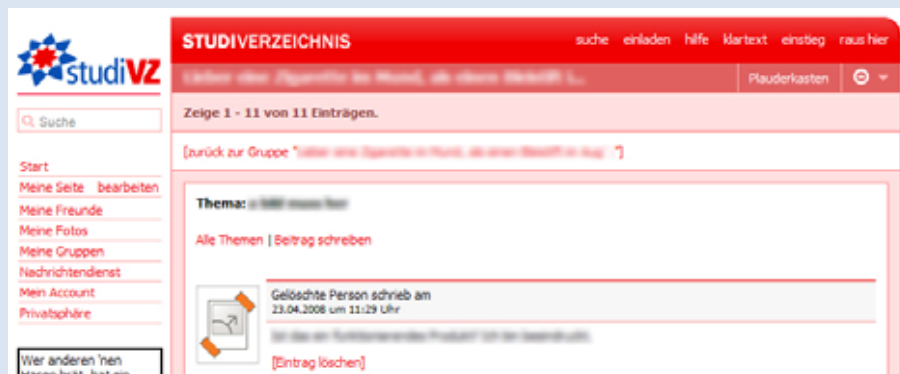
studiVZ

Suche

Start
Meine Seite bearbeiten
Meine Freunde
Meine Fotos
Meine Gruppen
Nachrichtendienst
Mein Account
Privatsphäre

Wer anderen 'nen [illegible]

STUDIVERZEICHNIS

suche einladen hilfe klartext einstieg raus hier

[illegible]

Plauderkasten

Zeige 1 - 11 von 11 Einträgen.

[zurück zur Gruppe "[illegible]"]

Thema: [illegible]

Alle Themen | Beitrag schreiben

Gelöschte Person schrieb am
23.04.2008 um 11:29 Uhr

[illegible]

[Eintrag löschen]